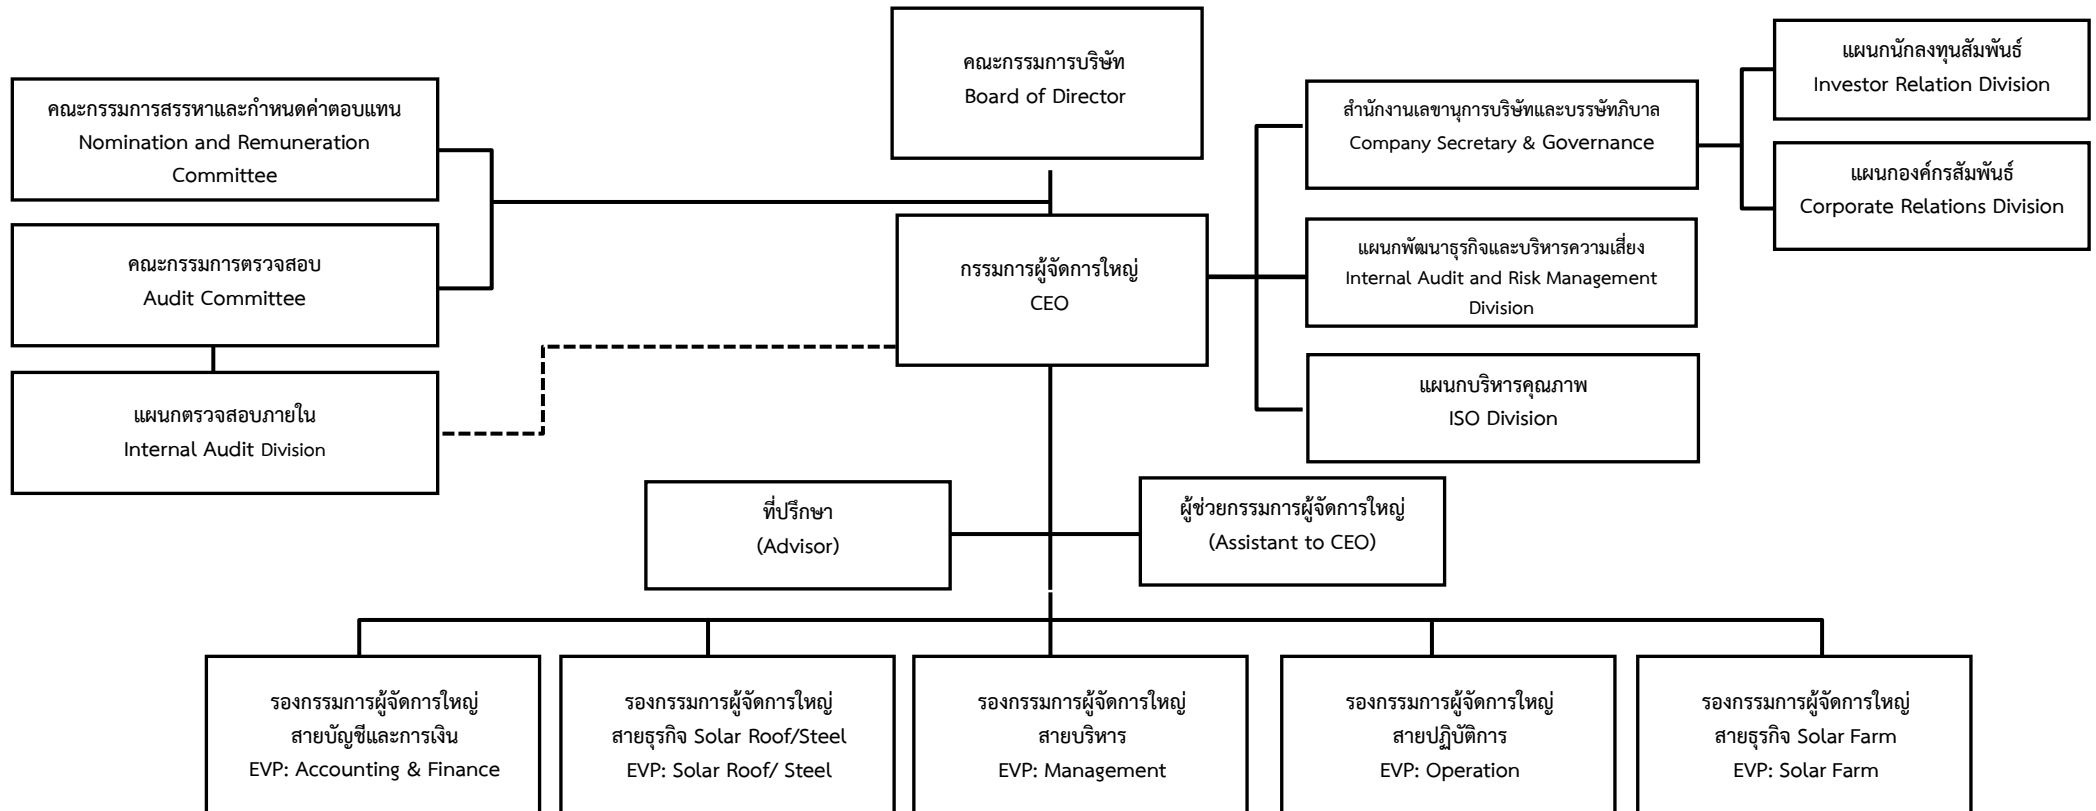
คณะกรรมการบริษัท
Board of Director

คณะกรรมการสรรหาและกำหนดค่าตอบแทน
Nomination and Remuneration Committee

คณะกรรมการตรวจสอบ
Audit Committee

แผนกตรวจสอบภายใน
Internal Audit Division

กรรมการผู้จัดการใหญ่
CEO

สำนักงานเลขานุการบริษัทและบรรษัทภิบาล
Company Secretary & Governance

แผนกนักลงทุนสัมพันธ์
Investor Relation Division

แผนกองค์กรสัมพันธ์
Corporate Relations Division

แผนกพัฒนาธุรกิจและบริหารความเสี่ยง
Internal Audit and Risk Management Division

แผนกบริหารคุณภาพ
ISO Division

ที่ปรึกษา
(Advisor)

ผู้ช่วยกรรมการผู้จัดการใหญ่
(Assistant to CEO)

รองกรรมการผู้จัดการใหญ่
สายบัญชีและการเงิน
EVP: Accounting & Finance

รองกรรมการผู้จัดการใหญ่
สายธุรกิจ Solar Roof/Steel
EVP: Solar Roof/ Steel

รองกรรมการผู้จัดการใหญ่
สายบริหาร
EVP: Management

รองกรรมการผู้จัดการใหญ่
สายปฏิบัติการ
EVP: Operation

รองกรรมการผู้จัดการใหญ่
สายธุรกิจ Solar Farm
EVP: Solar Farm